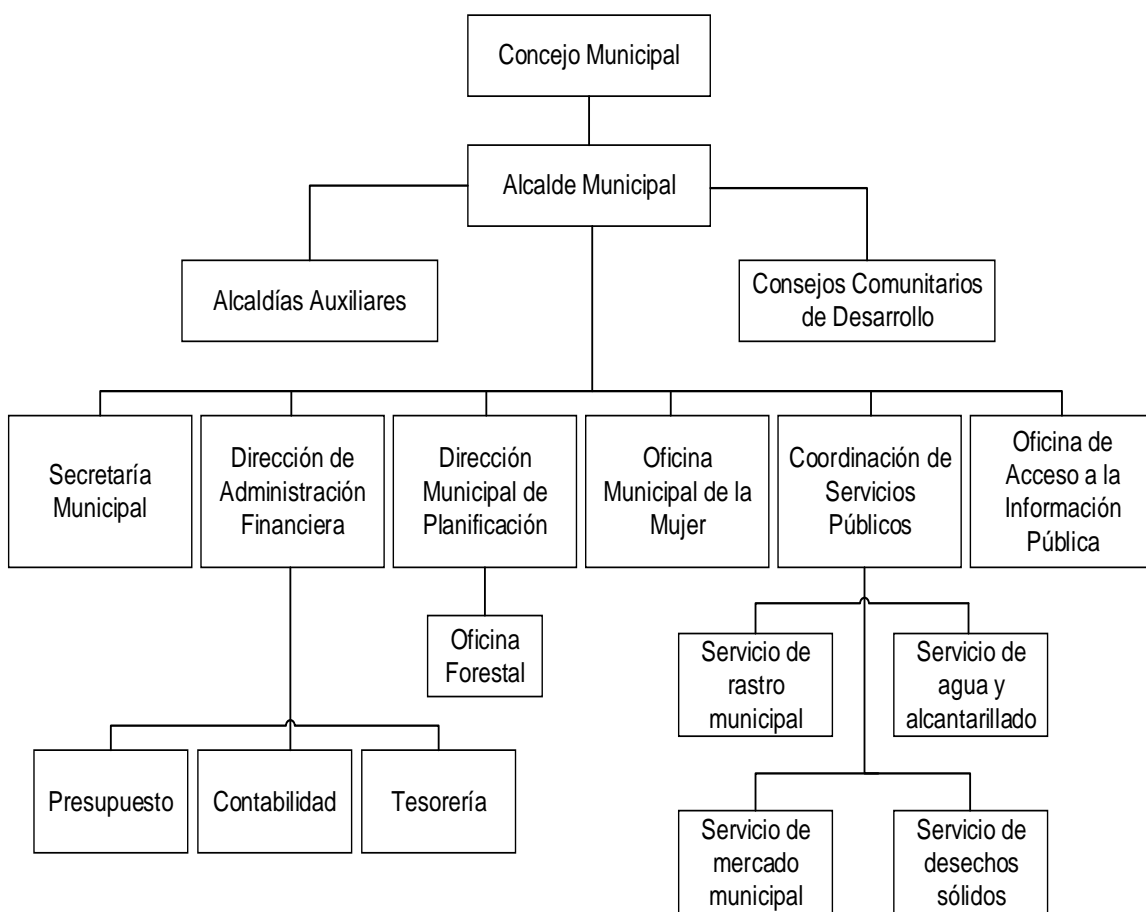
Concejo Municipal

Alcalde Municipal

Alcaldías Auxiliares

Consejos Comunitarios de Desarrollo

Secretaría Municipal

Dirección de Administración Financiera

Dirección Municipal de Planificación

Oficina Municipal de la Mujer

Coordinación de Servicios Públicos

Oficina de Acceso a la Información Pública

Oficina Forestal

Servicio de rastro municipal

Servicio de agua y alcantarillado

Presupuesto

Contabilidad

Tesorería

Servicio de mercado municipal

Servicio de desechos sólidos